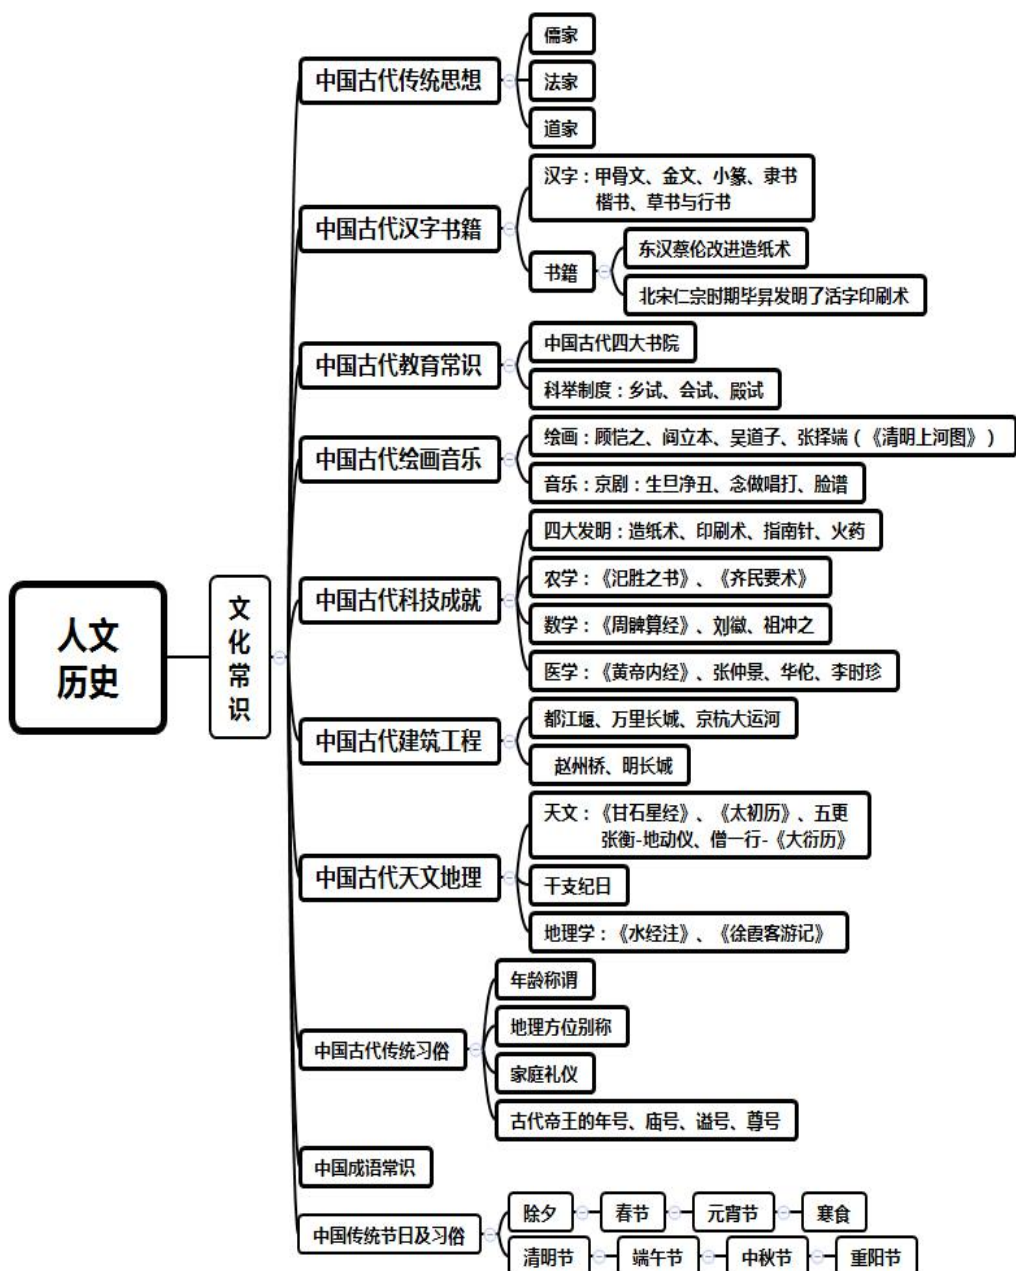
人文历史

文化常识

中国古代传统思想
儒家
法家
道家

中国古代汉字书籍
汉字：甲骨文、金文、小篆、隶书 楷书、草书与行书
书籍
东汉蔡伦改进造纸术
北宋仁宗时期毕昇发明了活字印刷术

中国古代教育常识
中国古代四大书院
科举制度：乡试、会试、殿试

中国古代绘画音乐
绘画：顾恺之、阎立本、吴道子、张择端（《清明上河图》）
音乐：京剧：生旦净丑、念做唱打、脸谱

中国古代科技成就
四大发明：造纸术、印刷术、指南针、火药
农学：《氾胜之书》、《齐民要术》
数学：《周髀算经》、刘徽、祖冲之
医学：《黄帝内经》、张仲景、华佗、李时珍

中国古代建筑工程
都江堰、万里长城、京杭大运河
赵州桥、明长城

中国古代天文地理
天文：《甘石星经》、《太初历》、五更 张衡-地动仪、僧一行-《大衍历》
干支纪日
地理学：《水经注》、《徐霞客游记》

中国古代传统习俗
年龄称谓
地理方位别称
家庭礼仪
古代帝王的年号、庙号、谥号、尊号

中国成语常识

中国传统节日及习俗
除夕
春节
元宵节
寒食
清明节
端午节
中秋节
重阳节